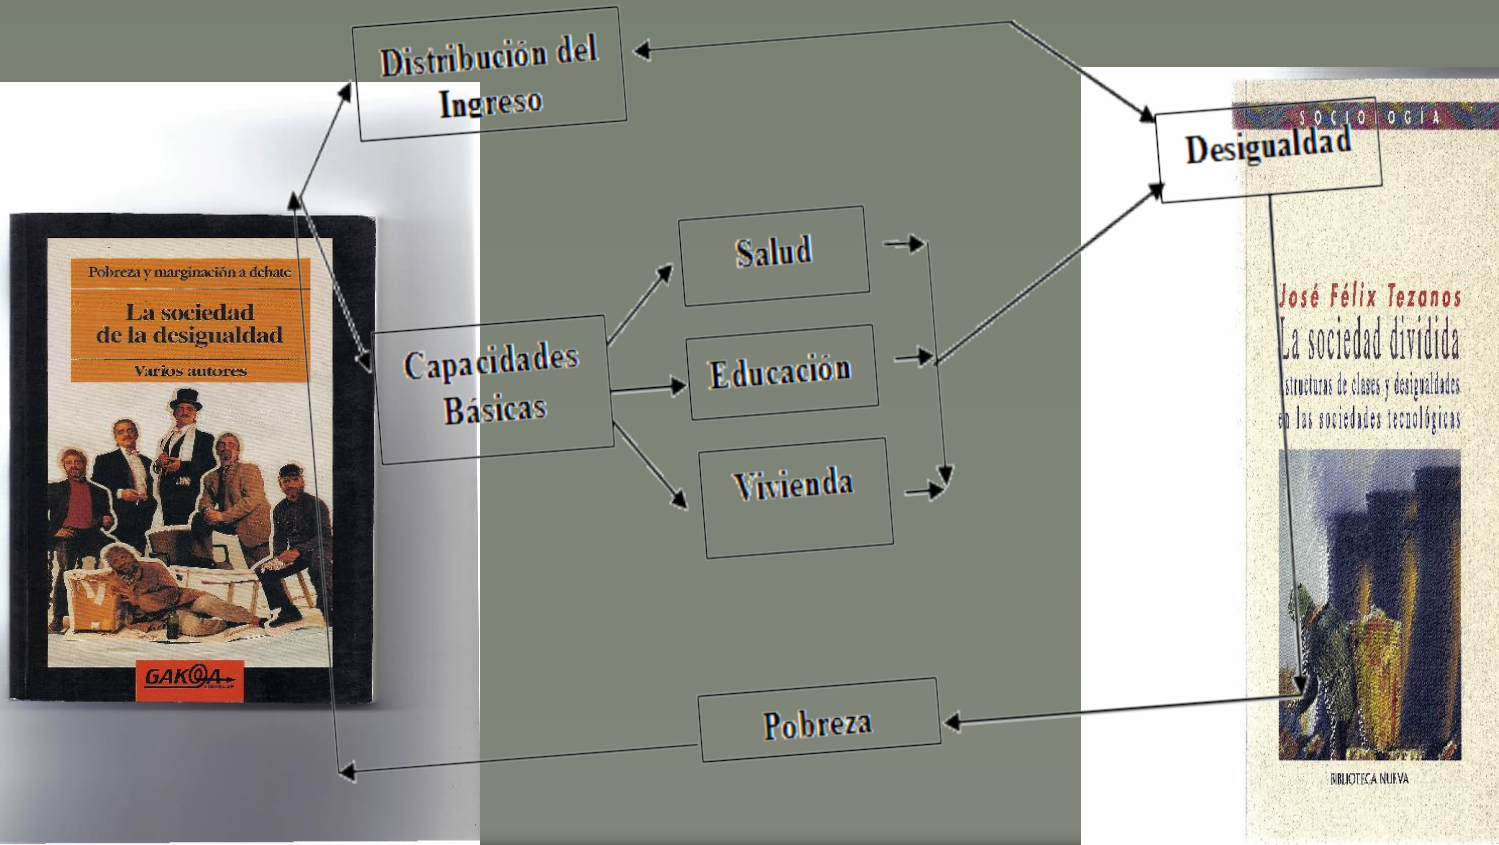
Distribución del Ingreso

Pobreza y marginación a debate

La sociedad de la desigualdad

Varios autores

GAKOA

Capacidades Básicas

Salud

Educación

Vivienda

Desigualdad

SOCIOLOGÍA

José Félix Tezanos

La sociedad dividida

structuras de clases y desigualdades en las sociedades tecnológicas

BIBLIOTECA NUEVA

Pobreza